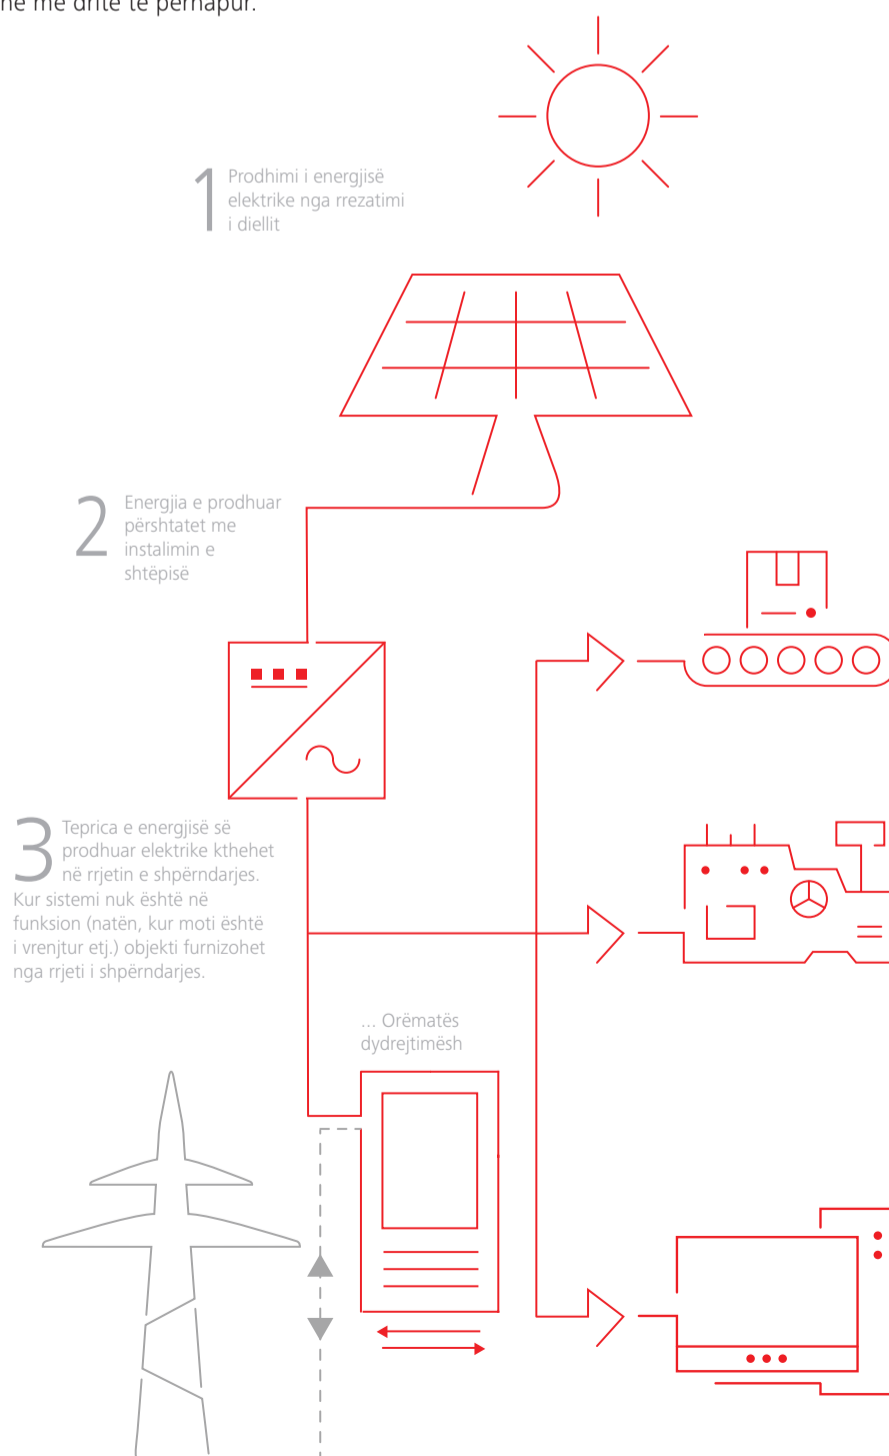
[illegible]he me dritë të përhapur.

1 Prodhimi i energjisë elektrike nga rrezatimi i diellit

2 Energjia e prodhuar përshtatet me instalimin e shtëpisë

3 Teprica e energjisë së prodhuar elektrike kthehet në rrjetin e shpërndarjes. Kur sistemi nuk është në funksion (natën, kur moti është i vrenjtur etj.) objekti furnizohet nga rrjeti i shpërndarjes.

... Orëmatës dydrejtimësh